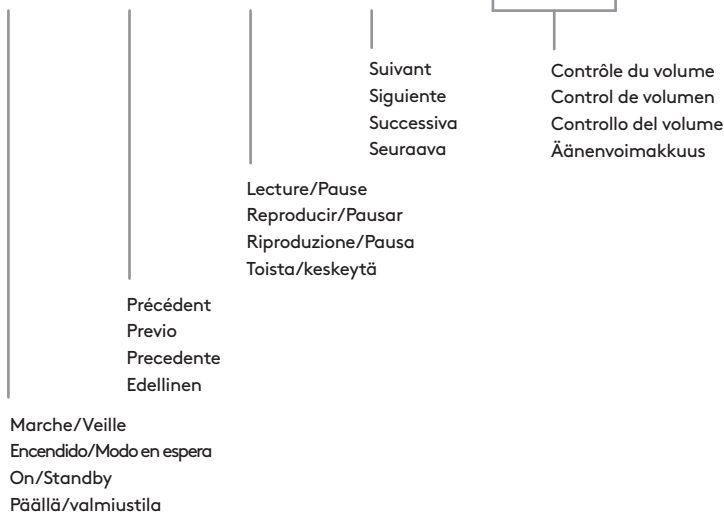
Suivant
Siguiente
Successiva
Seuraava

Contrôle du volume
Control de volumen
Controllo del volume
Äänenvoimakkuus

Lecture/Pause
Reproducir/Pausar
Riproduzione/Pausa
Toista/keskeytä

Précédent
Previo
Precedente
Edellinen

Marche/Veille
Encendido/Modo en espera
On/Standby
Päällä/valmiustila